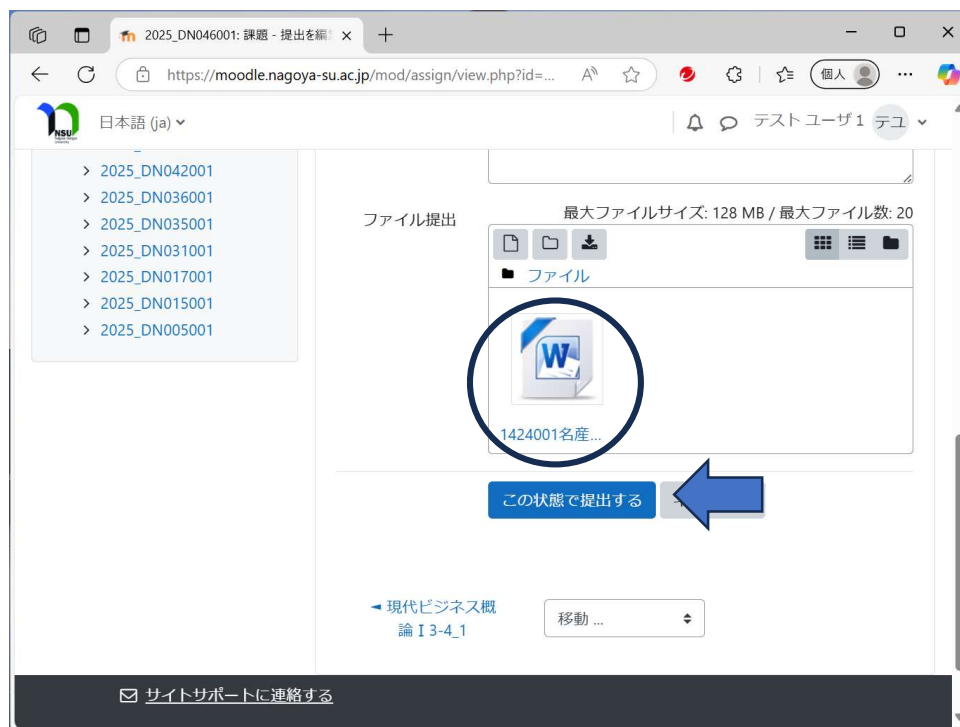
2025_DN046001: 課題 - 提出を編 ×

https://moodle.nagoya-su.ac.jp/mod/assign/view.php?id=...

個人

NSU

日本語 (ja)

テスト ユーザ 1 テユ

> 2025_DN042001
> 2025_DN036001
> 2025_DN035001
> 2025_DN031001
> 2025_DN017001
> 2025_DN015001
> 2025_DN005001

ファイル提出

最大ファイルサイズ: 128 MB / 最大ファイル数: 20

ファイル

1424001名産...

この状態で提出する

◄ 現代ビジネス概論 I 3-4_1

移動 ...

サイトサポートに連絡する